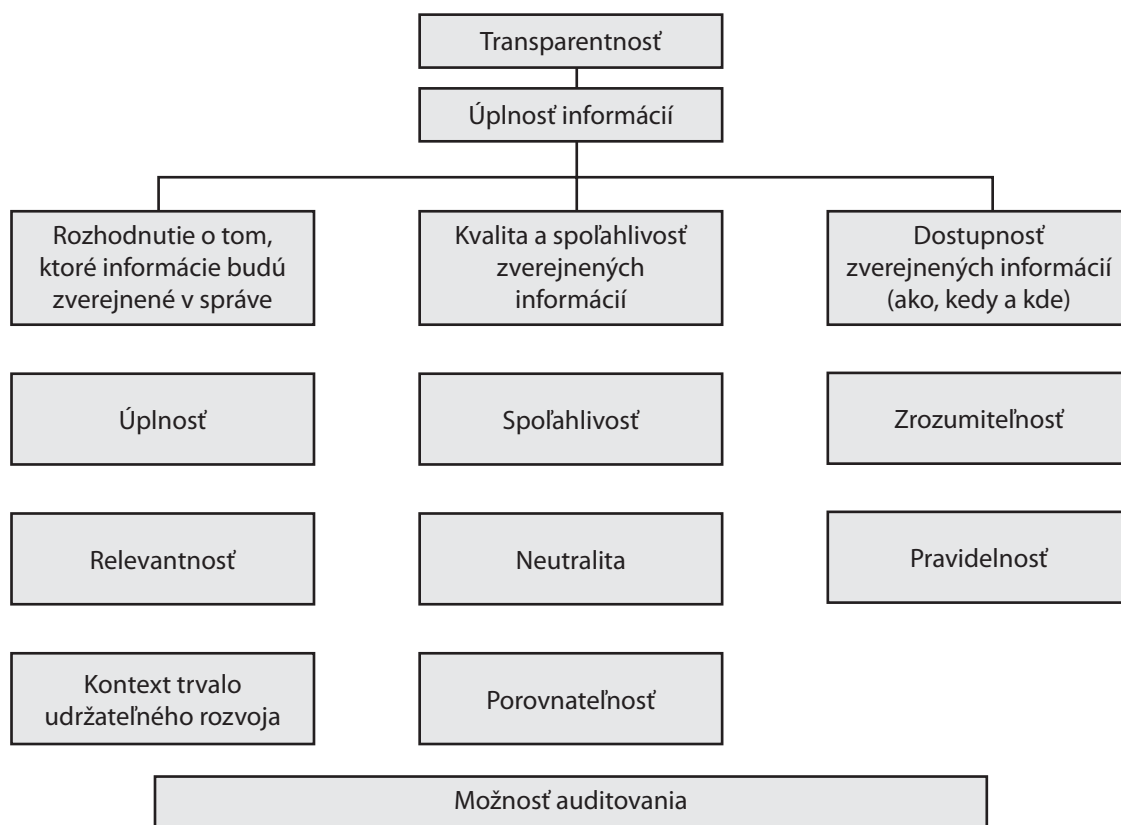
Transparentnosť

Úplnosť informácií

Rozhodnutie o tom, ktoré informácie budú zverejnené v správe

Kvalita a spoľahlivosť zverejnených informácií

Dostupnosť zverejnených informácií (ako, kedy a kde)

Úplnosť

Spoľahlivosť

Zrozumiteľnosť

Relevantnosť

Neutralita

Pravidelnosť

Kontext trvalo udržateľného rozvoja

Porovnateľnosť

Možnosť auditovania